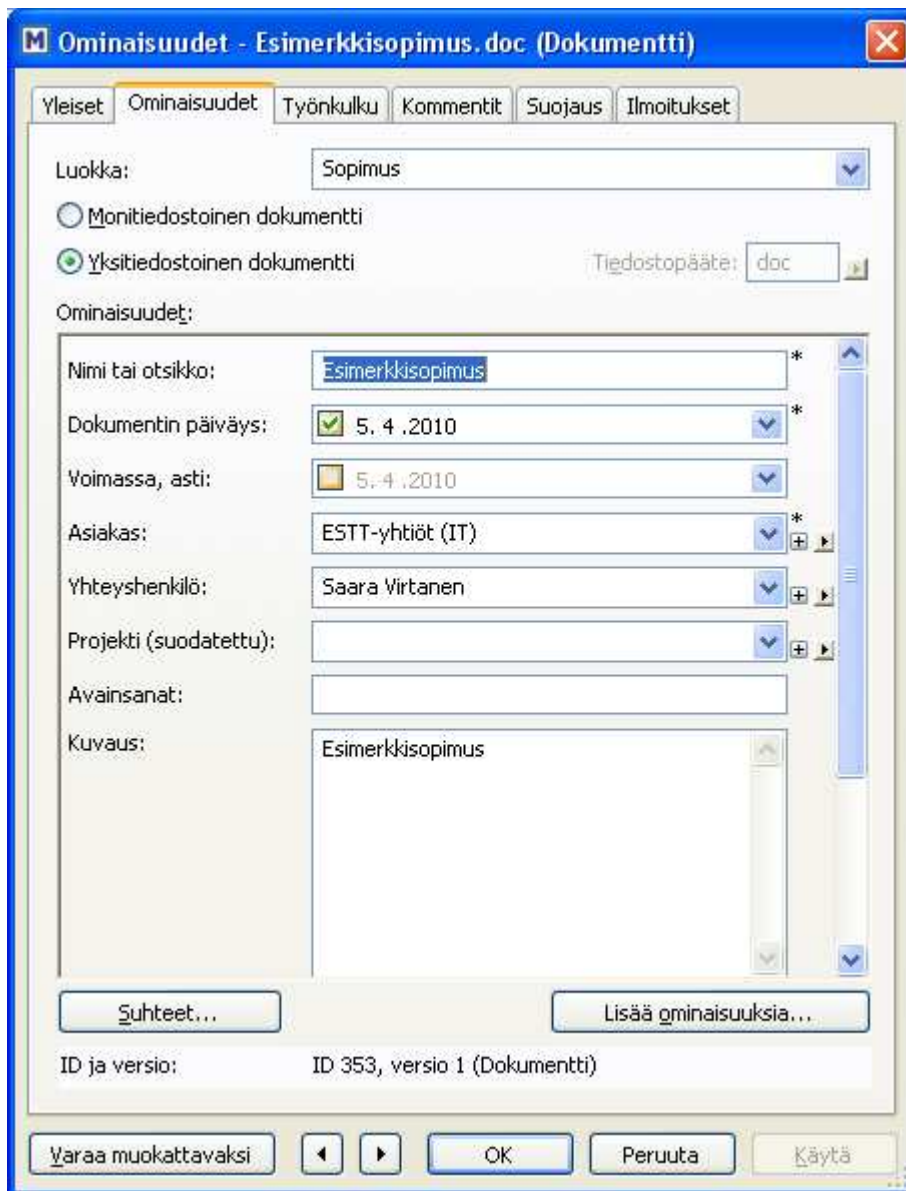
M Ominaisuudet - Esimerkkisopimus.doc (Dokumentti)

Yleiset | Ominaisuudet | Työnkulku | Kommentit | Suojaus | Ilmoitukset

Luokka: Sopimus

Monitiedostoinen dokumentti

Yksitiedostoinen dokumentti

Tiedostopääte: doc

Ominaisuudet:

Nimi tai otsikko: Esimerkkisopimus *

Dokumentin päiväys: 5. 4 .2010 *

Voimassa, asti: 5. 4 .2010

Asiakas: ESTT-yhtiöt (IT) *

Yhteyshenkilö: Saara Virtanen

Projekti (suodatettu):

Avainsanat:

Kuvaus: Esimerkkisopimus

Suhteet...

Lisää ominaisuuksia...

ID ja versio: ID 353, versio 1 (Dokumentti)

Varaa muokattavaksi

OK

Peruuta

Käytä